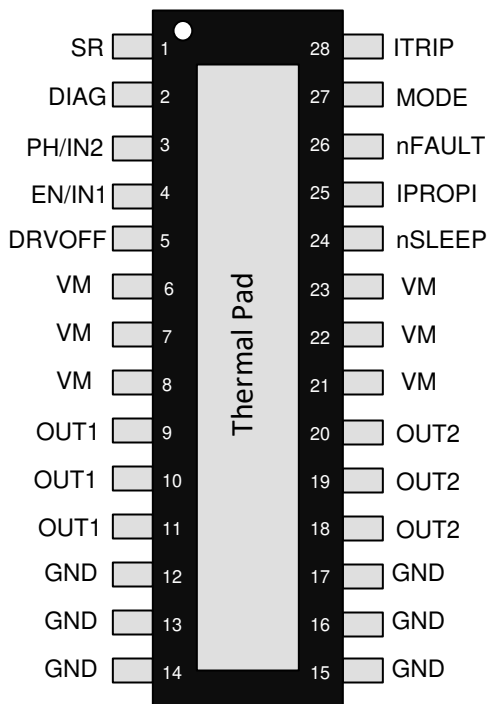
SR 1
DIAG 2
PH/IN2 3
EN/IN1 4
DRVOFF 5
VM 6
VM 7
VM 8
OUT1 9
OUT1 10
OUT1 11
GND 12
GND 13
GND 14

Thermal Pad

28 ITRIP
27 MODE
26 nFAULT
25 IPROPI
24 nSLEEP
23 VM
22 VM
21 VM
20 OUT2
19 OUT2
18 OUT2
17 GND
16 GND
15 GND